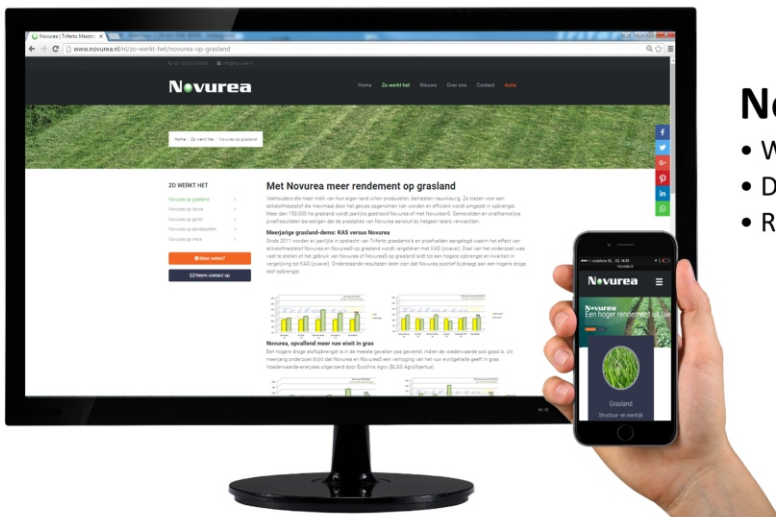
Novurea | Triferto Meststoffen
www.novurea.nl/nl/zo-werkt-het/novurea-op-grasland

Novurea

Home Zo werkt het Nieuws Over ons Contact Actie

Home / Zo werkt het / Novurea op grasland

ZO WERKT HET

Novurea op grasland
Novurea op tarwe
Novurea op gerst
Novurea op aardappelen
Novurea op mais

Meer weten?
Neem contact op

Met Novurea meer rendement op grasland

Meerjarige grasland-demo: KAS versus Novurea

Novurea, opvallend meer ruw eiwit in gras

Ne
• W
• D
• R

Novurea

Novurea
Een hoger rendement uit uw

Grasland
Structuur en kwaliteit